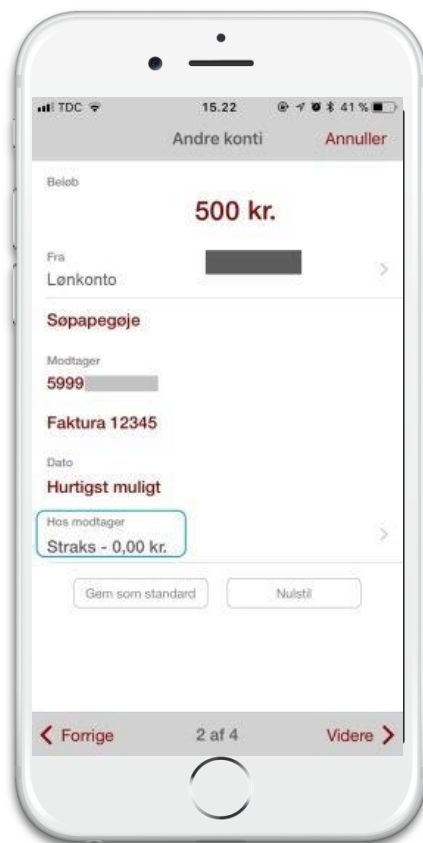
TDC 15.22 41 %

Andre konti Annuller

Beløb

500 kr.

Fra
Lønkonto

Søpapegøje

Modtager
5999

Faktura 12345

Dato
Hurtigst muligt

Hos modtager
Straks - 0,00 kr.

Gem som standard

Nulstil

Forrige 2 af 4 Videre